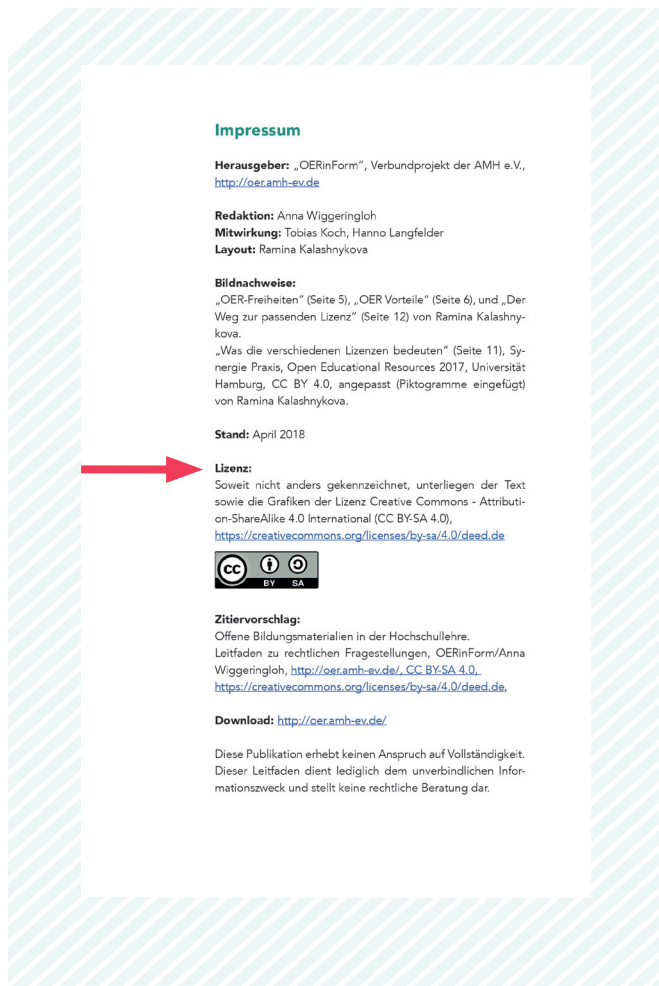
Impressum

**Herausgeber:** „OERinForm", Verbundprojekt der AMH e.V., http://oer.amh-ev.de

**Redaktion:** Anna Wiggeringloh
**Mitwirkung:** Tobias Koch, Hanno Langfelder
**Layout:** Ramina Kalashnykova

**Bildnachweise:**
„OER-Freiheiten" (Seite 5), „OER Vorteile" (Seite 6), und „Der Weg zur passenden Lizenz" (Seite 12) von Ramina Kalashnykova.
„Was die verschiedenen Lizenzen bedeuten" (Seite 11), Synergie Praxis, Open Educational Resources 2017, Universität Hamburg, CC BY 4.0, angepasst (Piktogramme eingefügt) von Ramina Kalashnykova.

**Stand:** April 2018

**Lizenz:**
Soweit nicht anders gekennzeichnet, unterliegen der Text sowie die Grafiken der Lizenz Creative Commons - Attribution-ShareAlike 4.0 International (CC BY-SA 4.0), https://creativecommons.org/licenses/by-sa/4.0/deed.de

cc BY SA

**Zitiervorschlag:**
Offene Bildungsmaterialien in der Hochschullehre.
Leitfaden zu rechtlichen Fragestellungen, OERinForm/Anna Wiggeringloh, http://oer.amh-ev.de/, CC BY-SA 4.0, https://creativecommons.org/licenses/by-sa/4.0/deed.de,

**Download:** http://oer.amh-ev.de/

Diese Publikation erhebt keinen Anspruch auf Vollständigkeit. Dieser Leitfaden dient lediglich dem unverbindlichen Informationszweck und stellt keine rechtliche Beratung dar.